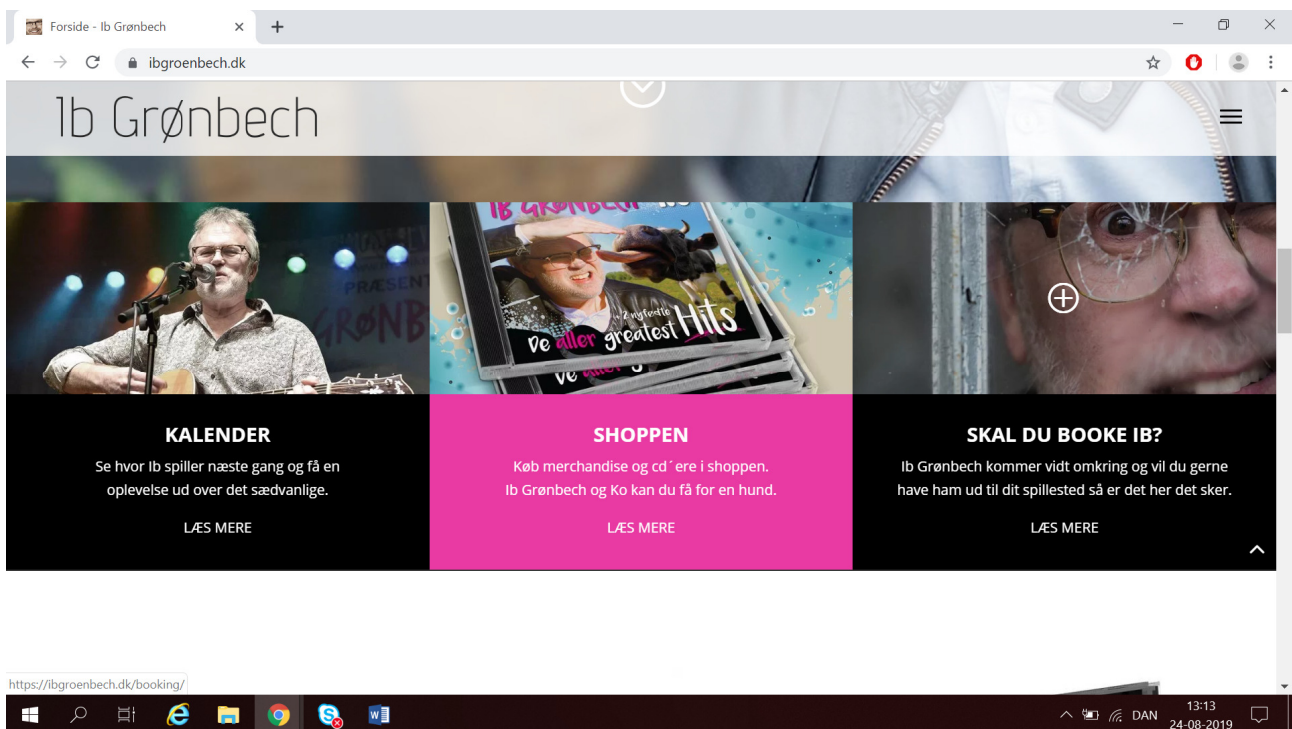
Forside - Ib Grønbech

ibgroenbech.dk

Ib Grønbech

IB GRØNBECH

+ 2 nye hits

De aller greatest Hits

KALENDER

Se hvor Ib spiller næste gang og få en oplevelse ud over det sædvanlige.

LÆS MERE

SHOPPEN

Køb merchandise og cd´ere i shoppen. Ib Grønbech og Ko kan du få for en hund.

LÆS MERE

SKAL DU BOOKE IB?

Ib Grønbech kommer vidt omkring og vil du gerne have ham ud til dit spillested så er det her det sker.

LÆS MERE

https://ibgroenbech.dk/booking/

DAN 13:13 24-08-2019